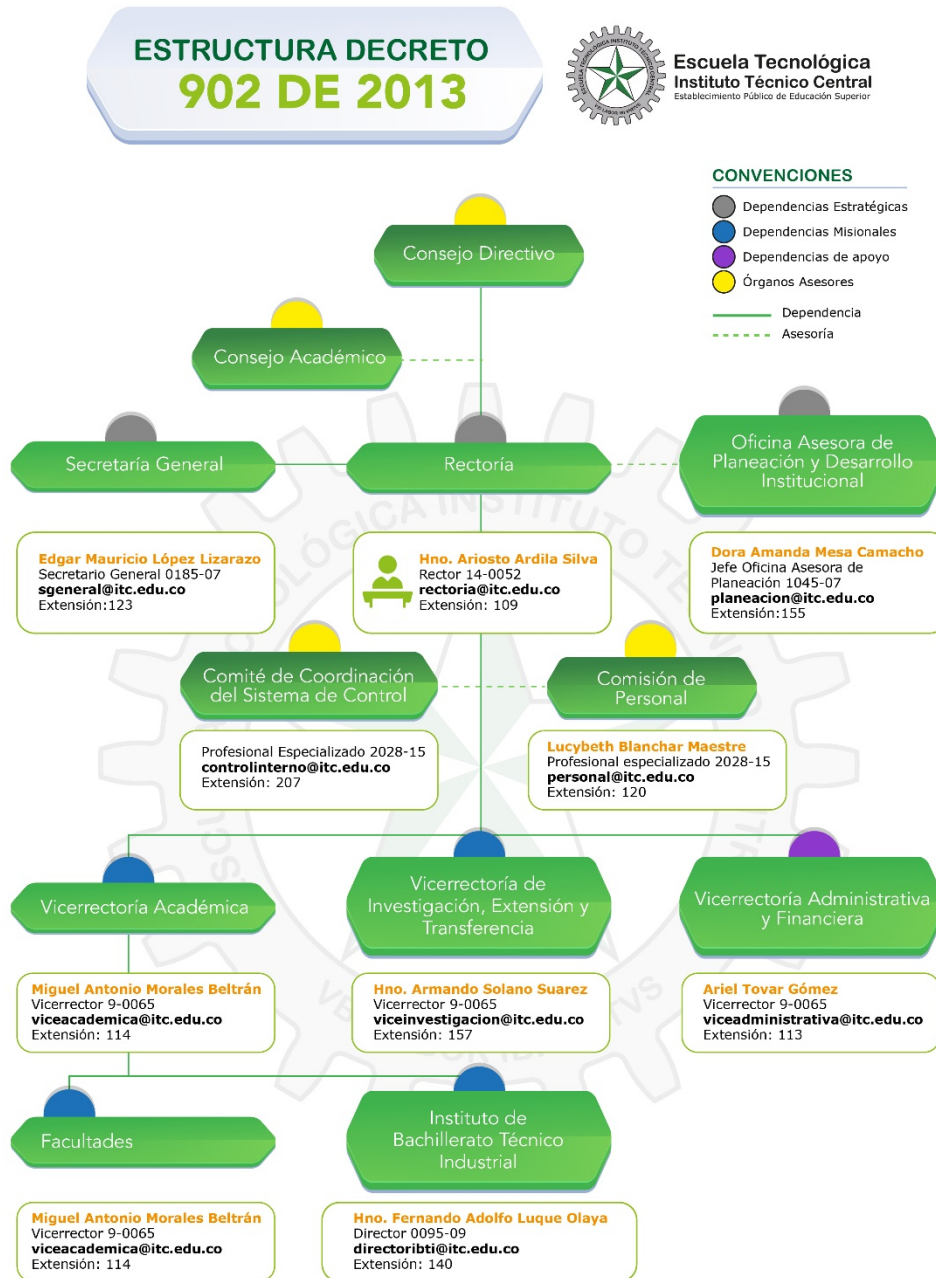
ESTRUCTURA DECRETO
902 DE 2013

Escuela Tecnológica
Instituto Técnico Central
Establecimiento Público de Educación Superior

CONVENCIONES
Dependencias Estratégicas
Dependencias Misionales
Dependencias de apoyo
Órganos Asesores
Dependencia
Asesoría

Consejo Directivo

Consejo Académico

Secretaría General

Rectoría

Oficina Asesora de Planeación y Desarrollo Institucional

Edgar Mauricio López Lizarazo
Secretario General 0185-07
sgeneral@itc.edu.co
Extensión:123

Hno. Ariosto Ardila Silva
Rector 14-0052
rectoria@itc.edu.co
Extensión: 109

Dora Amanda Mesa Camacho
Jefe Oficina Asesora de Planeación 1045-07
planeacion@itc.edu.co
Extensión:155

Comité de Coordinación del Sistema de Control

Comisión de Personal

Profesional Especializado 2028-15
controlinterno@itc.edu.co
Extensión: 207

Lucybeth Blanchar Maestre
Profesional especializado 2028-15
personal@itc.edu.co
Extensión: 120

Vicerrectoría Académica

Vicerrectoría de Investigación, Extensión y Transferencia

Vicerrectoría Administrativa y Financiera

Miguel Antonio Morales Beltrán
Vicerrector 9-0065
viceacademica@itc.edu.co
Extensión: 114

Hno. Armando Solano Suarez
Vicerrector 9-0065
viceinvestigacion@itc.edu.co
Extensión: 157

Ariel Tovar Gómez
Vicerrector 9-0065
viceadministrativa@itc.edu.co
Extensión: 113

Facultades

Instituto de Bachillerato Técnico Industrial

Miguel Antonio Morales Beltrán
Vicerrector 9-0065
viceacademica@itc.edu.co
Extensión: 114

Hno. Fernando Adolfo Luque Olaya
Director 0095-09
directoribti@itc.edu.co
Extensión: 140